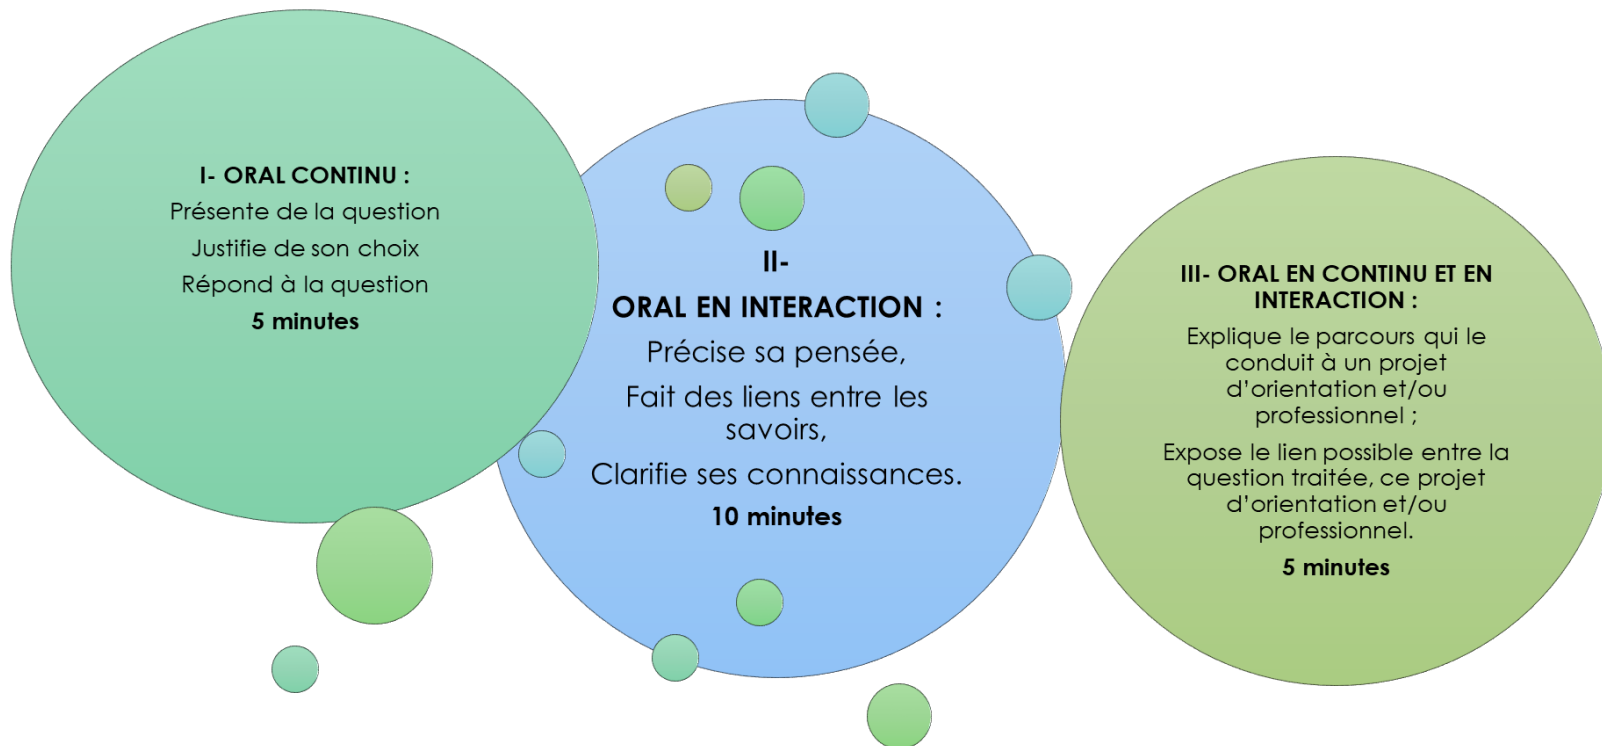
I- ORAL CONTINU :
Présente de la question
Justifie de son choix
Répond à la question
5 minutes

II-
ORAL EN INTERACTION :
Précise sa pensée,
Fait des liens entre les savoirs,
Clarifie ses connaissances.
10 minutes

III- ORAL EN CONTINU ET EN INTERACTION :
Explique le parcours qui le conduit à un projet d'orientation et/ou professionnel ;
Expose le lien possible entre la question traitée, ce projet d'orientation et/ou professionnel.
5 minutes